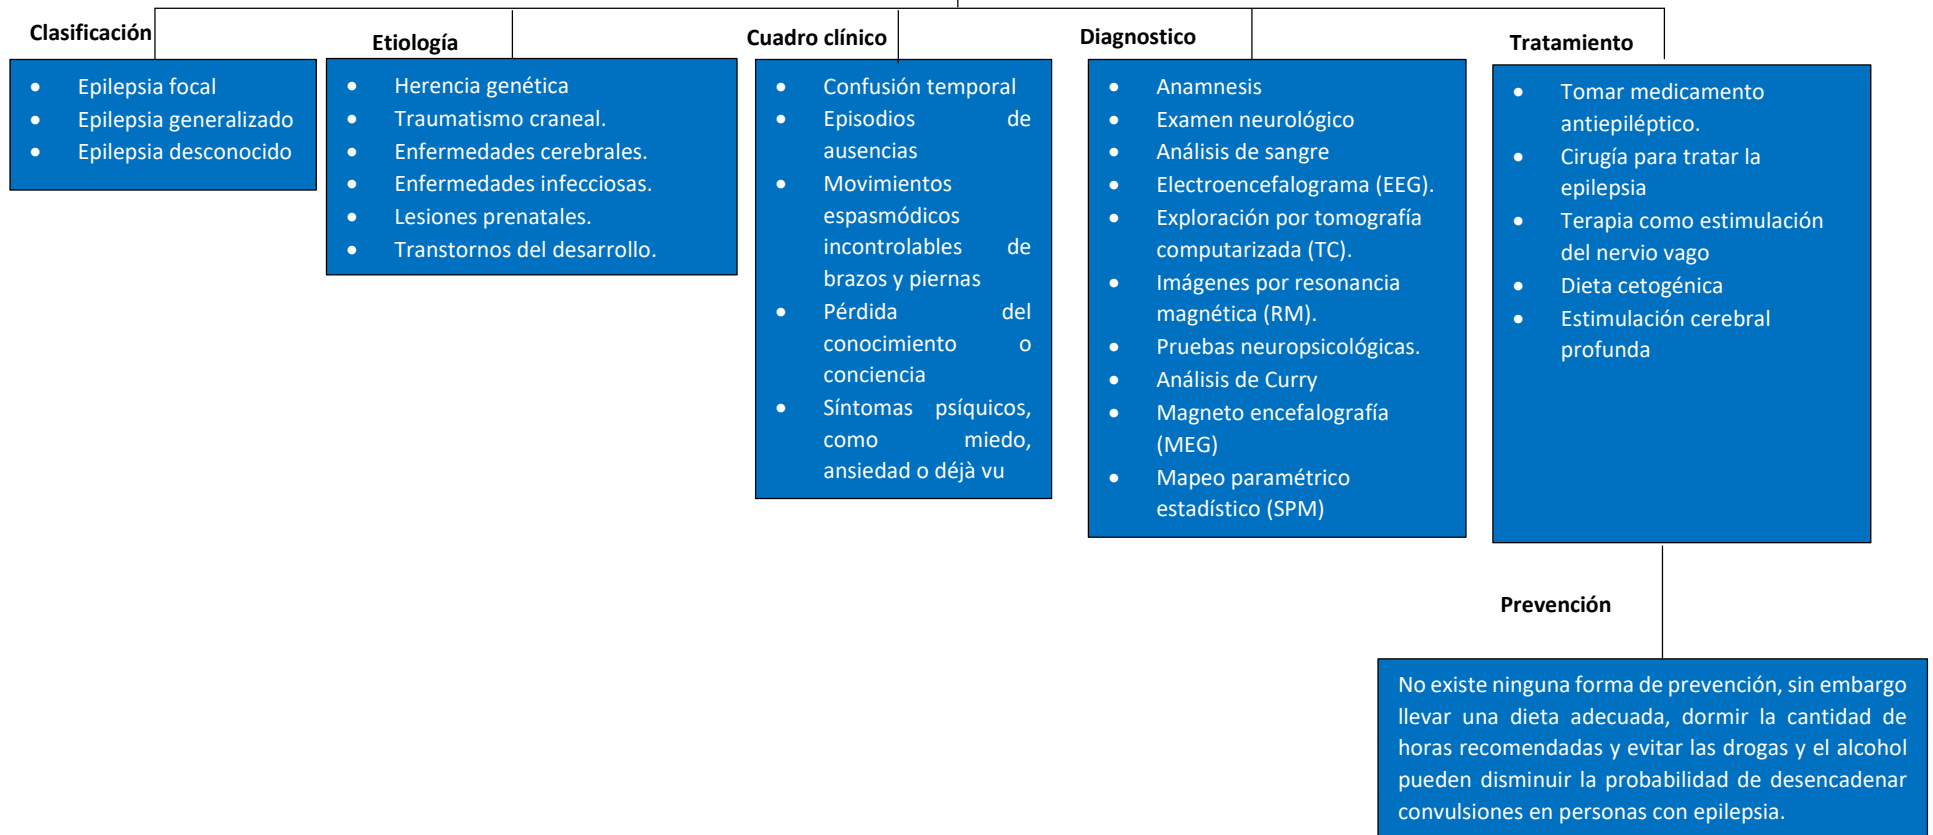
Clasificación

- Epilepsia focal
- Epilepsia generalizado
- Epilepsia desconocido

Etiología

- Herencia genética
- Traumatismo craneal.
- Enfermedades cerebrales.
- Enfermedades infecciosas.
- Lesiones prenatales.
- Transtornos del desarrollo.

Cuadro clínico

- Confusión temporal
- Episodios de ausencias
- Movimientos espasmódicos incontrolables de brazos y piernas
- Pérdida del conocimiento o conciencia
- Síntomas psíquicos, como miedo, ansiedad o déjà vu

Diagnostico

- Anamnesis
- Examen neurológico
- Análisis de sangre
- Electroencefalograma (EEG).
- Exploración por tomografía computarizada (TC).
- Imágenes por resonancia magnética (RM).
- Pruebas neuropsicológicas.
- Análisis de Curry
- Magneto encefalografía (MEG)
- Mapeo paramétrico estadístico (SPM)

Tratamiento

- Tomar medicamento antiepiléptico.
- Cirugía para tratar la epilepsia
- Terapia como estimulación del nervio vago
- Dieta cetogénica
- Estimulación cerebral profunda

Prevención

No existe ninguna forma de prevención, sin embargo llevar una dieta adecuada, dormir la cantidad de horas recomendadas y evitar las drogas y el alcohol pueden disminuir la probabilidad de desencadenar convulsiones en personas con epilepsia.